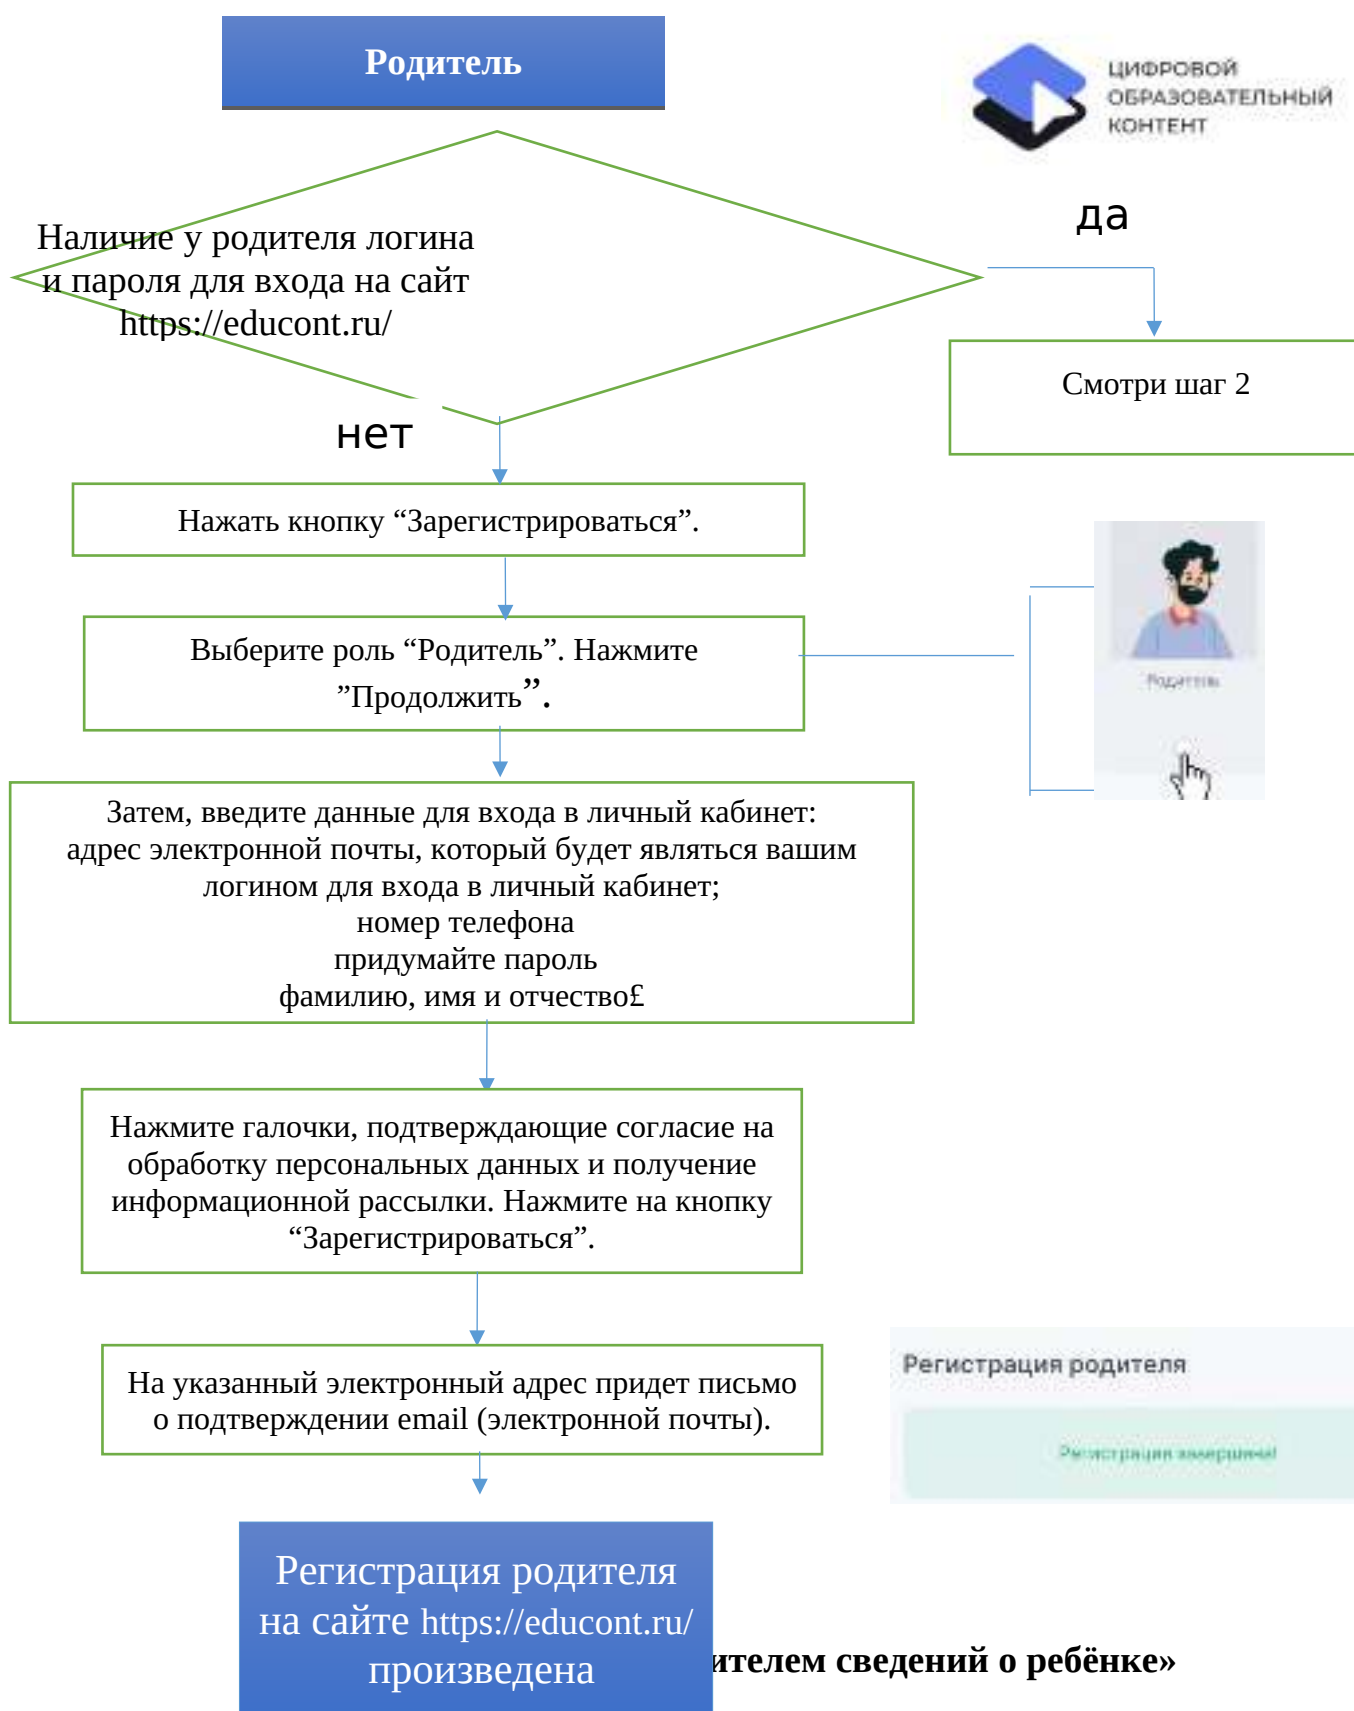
Родитель

ЦИФРОВОЙ ОБРАЗОВАТЕЛЬНЫЙ КОНТЕНТ

Наличие у родителя логина и пароля для входа на сайт https://educont.ru/

да

Смотри шаг 2

нет

Нажать кнопку “Зарегистрироваться”.

Выберите роль “Родитель”. Нажмите ”Продолжить”.

Родитель

Затем, введите данные для входа в личный кабинет:
адрес электронной почты, который будет являться вашим логином для входа в личный кабинет;
номер телефона
придумайте пароль
фамилию, имя и отчество£

Нажмите галочки, подтверждающие согласие на обработку персональных данных и получение информационной рассылки. Нажмите на кнопку “Зарегистрироваться”.

На указанный электронный адрес придет письмо о подтверждении email (электронной почты).

Регистрация родителя

Регистрация завершена!

Регистрация родителя на сайте https://educont.ru/ произведена

ителем сведений о ребёнке»